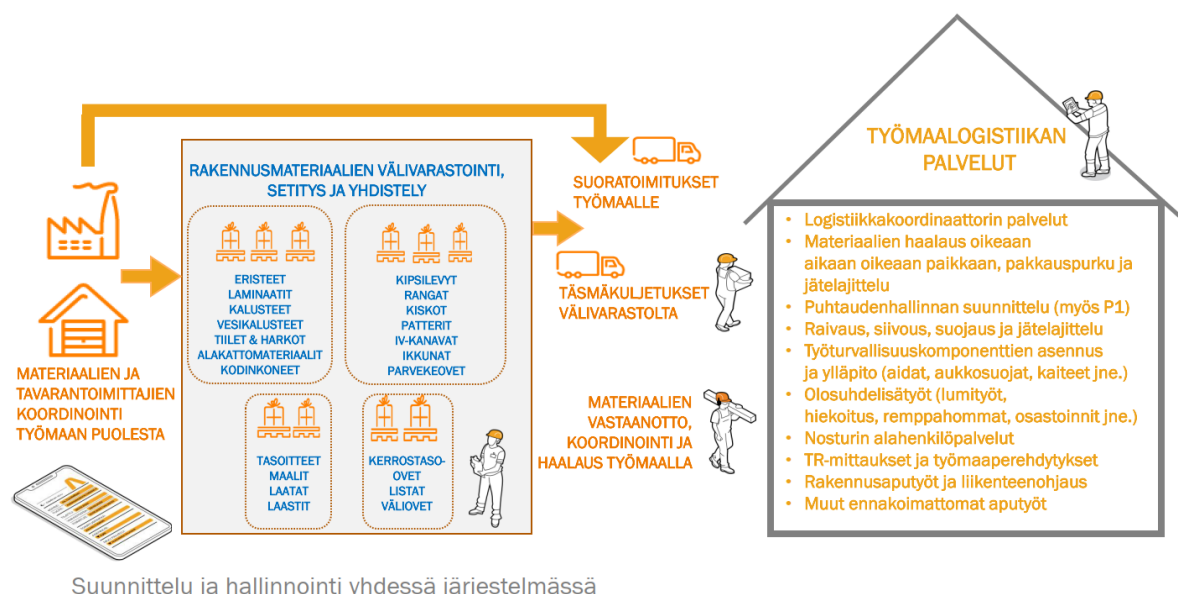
RAKENNUSMATERIAALIEN VÄLIVARASTOINTI, SETITYS JA YHDISTELY

ERISTEET
LAMINAATIT
KALUSTEET
VESIKALUSTEET
TIILET & HARKOT
ALAKATTOMATERIAALIT
KODINKONEET

KIPSILEVYT
RANGAT
KISKOT
PATTERIT
IV-KANAVAT
IKKUNAT
PARVEKEOVET

TASOITTEET
MAALIT
LAATAT
LAASTIT

KERROSTASO-OVET
LISTAT
VÄLIOVET

MATERIAALIEN JA TAVARANTOIMITTAJIEN KOORDINOINTI TYÖMAAN PUOLESTA

SUORATOIMITUKSET TYÖMAALLE

TÄSMÄKULJETUKSET VÄLIVARASTOLTA

MATERIAALIEN VASTAANOTTO, KOORDINOINTI JA HAALAUS TYÖMAALLA

TYÖMAALOGISTIIKAN PALVELUT

• Logistiikkakoordinaattorin palvelut
• Materiaalien haalaus oikeaan aikaan oikeaan paikkaan, pakkauspurku ja jätelajittelu
• Puhtaudenhallinnan suunnittelu (myös P1)
• Raivaus, siivous, suojaus ja jätelajittelu
• Työturvallisuuskomponenttien asennus ja ylläpito (aidat, aukkosuojat, kaiteet jne.)
• Olosuhdelisätyöt (lumityöt, hiekoitus, remppahommat, osastoinnit jne.)
• Nosturin alahenkilöpalvelut
• TR-mittaukset ja työmaaperehdytykset
• Rakennusaputyöt ja liikenteenohjaus
• Muut ennakoimattomat aputyöt

Suunnittelu ja hallinnointi yhdessä järjestelmässä